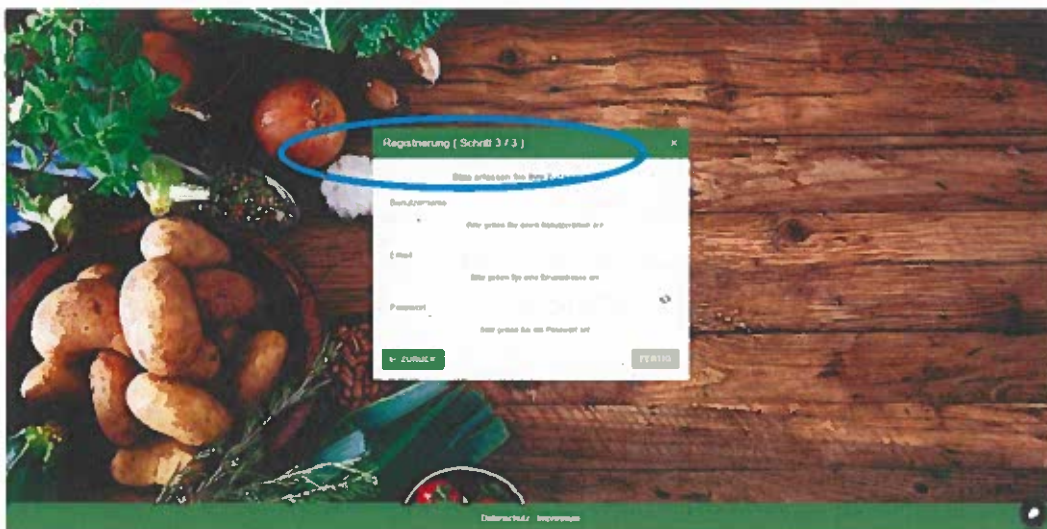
Registrierung ( Schritt 3 / 3 )

×

Bitte erfassen Sie Ihre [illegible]

Benutzername

Bitte geben Sie einen Benutzernamen an

E-Mail

Bitte geben Sie eine Emailadresse an

Passwort

Bitte geben Sie ein Passwort an

← ZURÜCK

FERTIG

Datenschutz Impressum